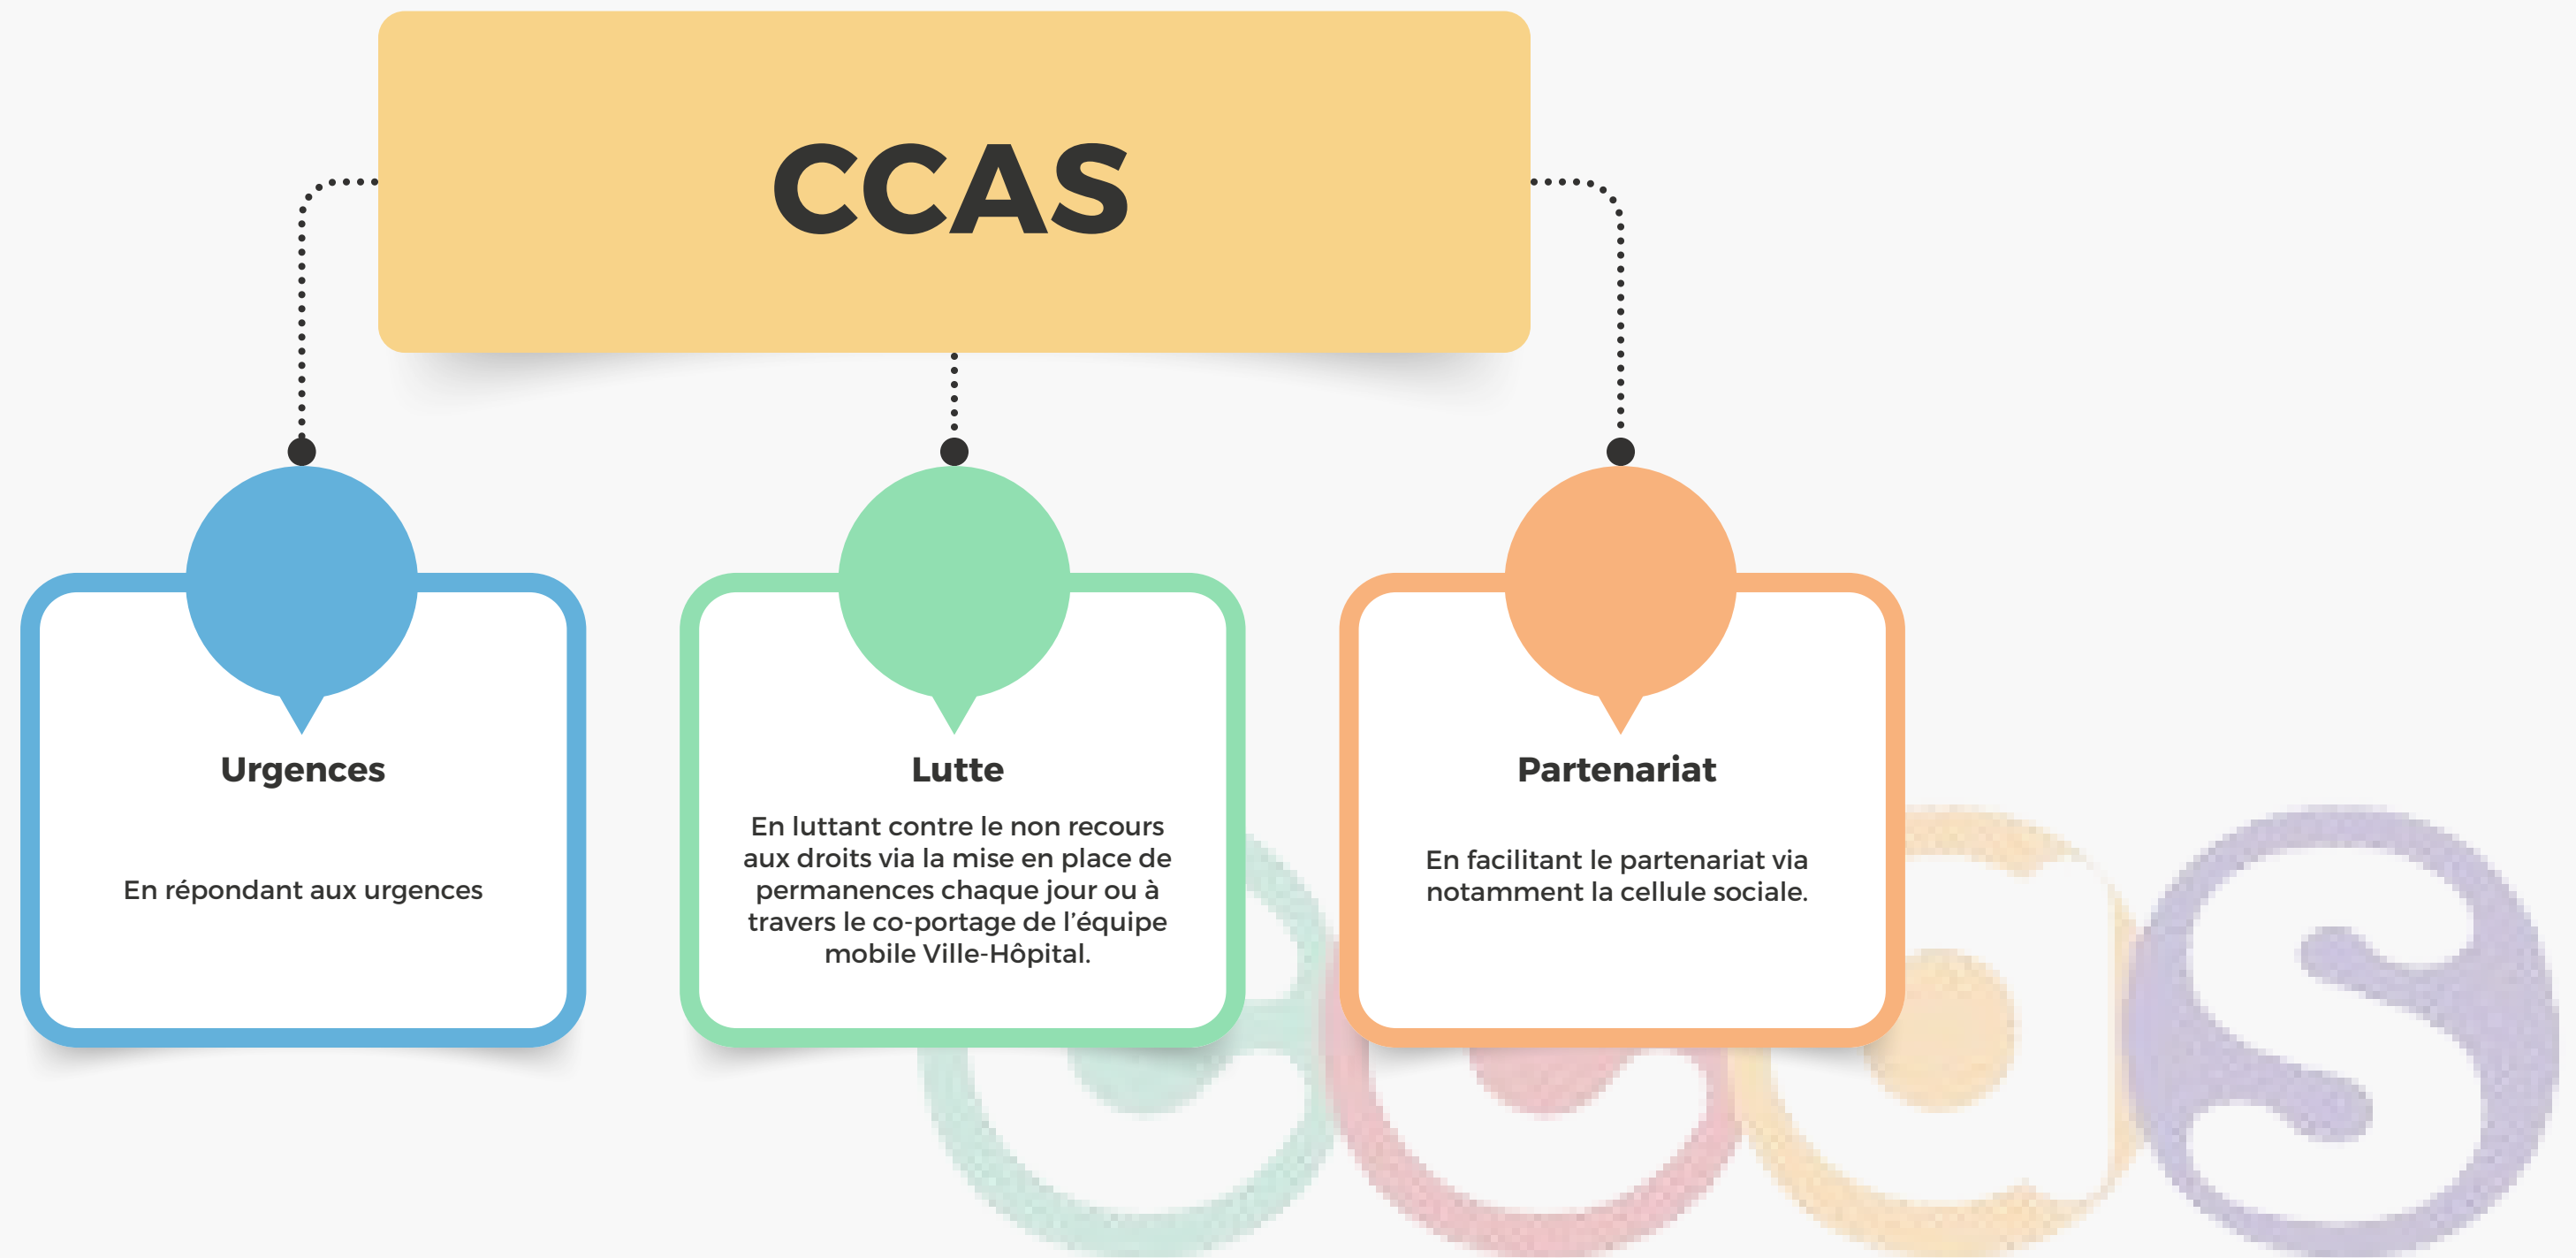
CCAS

Urgences

En répondant aux urgences

Lutte

En luttant contre le non recours aux droits via la mise en place de permanences chaque jour ou à travers le co-portage de l'équipe mobile Ville-Hôpital.

Partenariat

En facilitant le partenariat via notamment la cellule sociale.